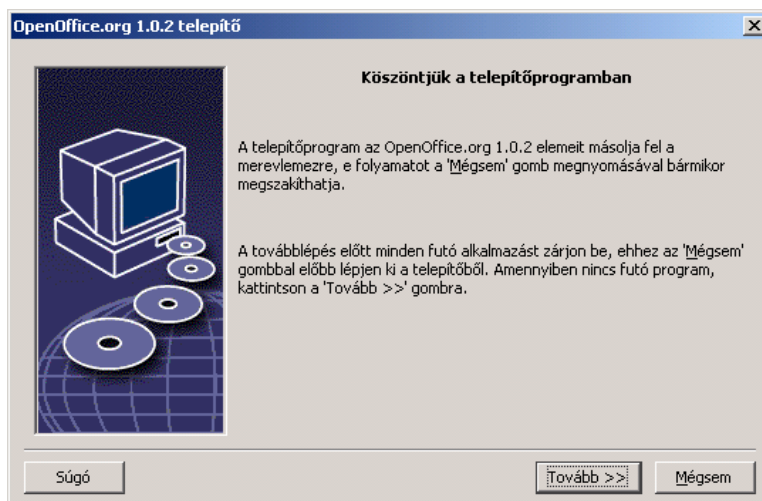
OpenOffice.org 1.0.2 telepítő

×

Köszöntjük a telepítőprogramban

A telepítőprogram az OpenOffice.org 1.0.2 elemeit másolja fel a merevlemezre, e folyamatot a 'Mégsem' gomb megnyomásával bármikor megszakíthatja.

A továbblépés előtt minden futó alkalmazást zárjon be, ehhez az 'Mégsem' gombbal előbb lépjen ki a telepítőből. Amennyiben nincs futó program, kattintson a 'Tovább >>' gombra.

Súgó

Tovább >>

Mégsem